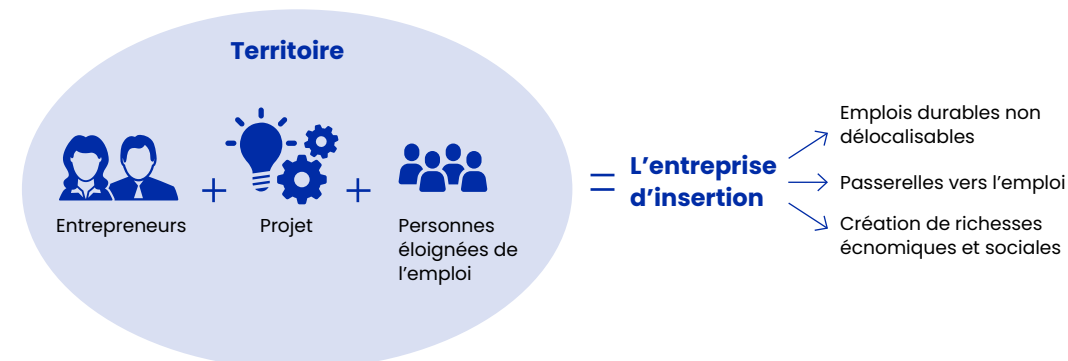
Territoire

Entrepreneurs + Projet + Personnes éloignées de l'emploi

= L'entreprise d'insertion

Emplois durables non délocalisables

Passerelles vers l'emploi

Création de richesses écnomiques et sociales